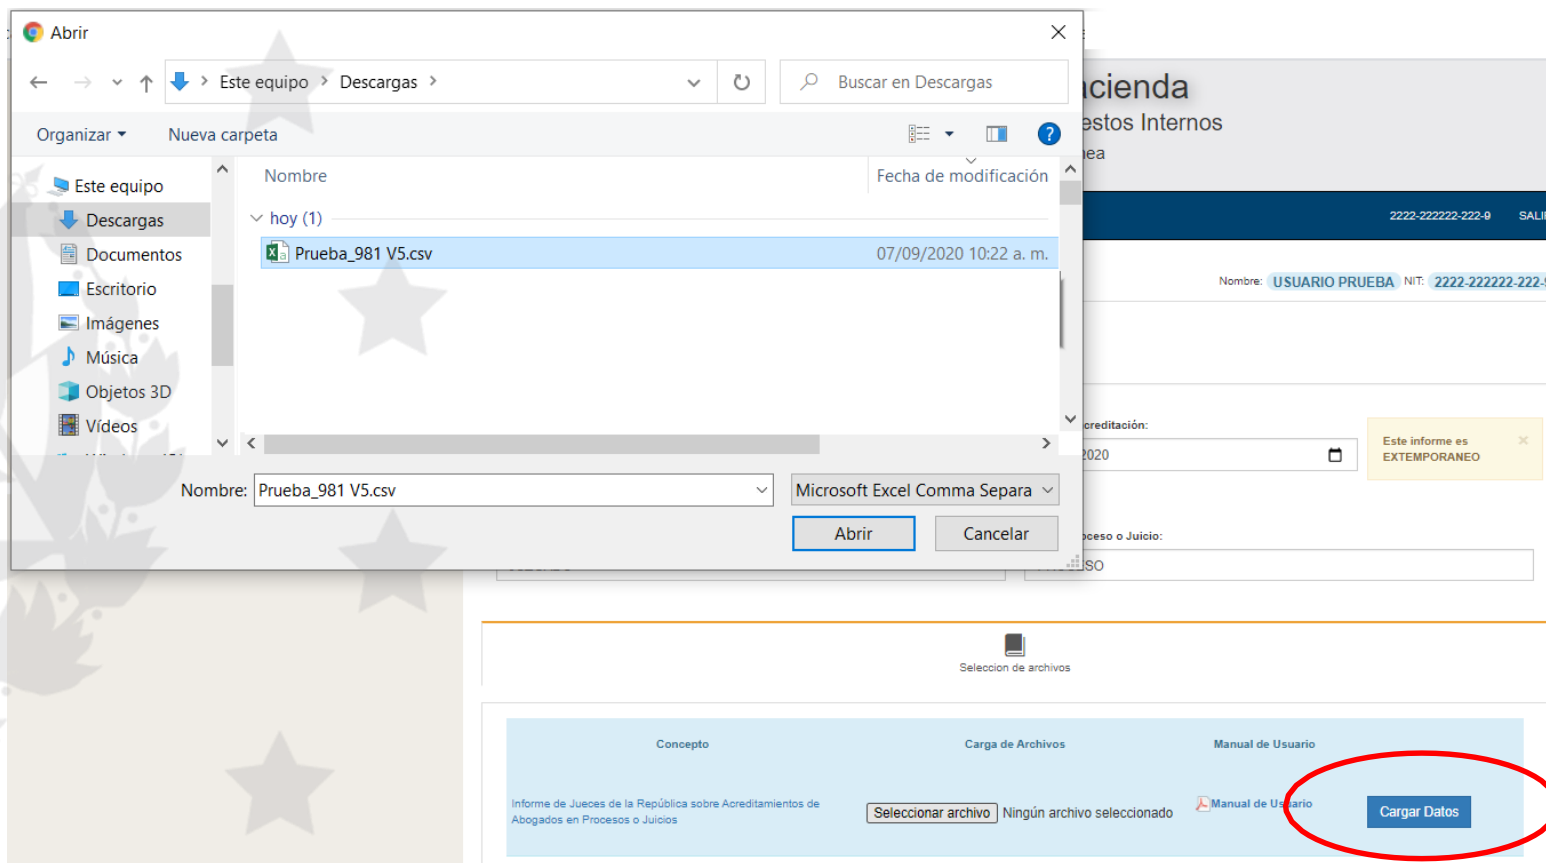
Abrir

Este equipo › Descargas ›

Buscar en Descargas

Organizar ▾ Nueva carpeta

Este equipo
Descargas
Documentos
Escritorio
Imágenes
Música
Objetos 3D
Vídeos

Nombre | Fecha de modificación
hoy (1)
Prueba_981 V5.csv 07/09/2020 10:22 a. m.

Nombre: Prueba_981 V5.csv
Microsoft Excel Comma Separa
Abrir
Cancelar

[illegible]cienda
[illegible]estos Internos
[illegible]ea

2222-222222-222-9 SALI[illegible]

Nombre: USUARIO PRUEBA NIT: 2222-222222-222-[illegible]

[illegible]creditación:
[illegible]020

Este informe es EXTEMPORANEO

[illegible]oceso o Juicio:
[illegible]SO

Seleccion de archivos

| Concepto | Carga de Archivos | Manual de Usuario | |
|---|---|---|---|
| Informe de Jueces de la República sobre Acreditamientos de Abogados en Procesos o Juicios | Seleccionar archivo Ningún archivo seleccionado | Manual de Us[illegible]ario | Cargar Datos |